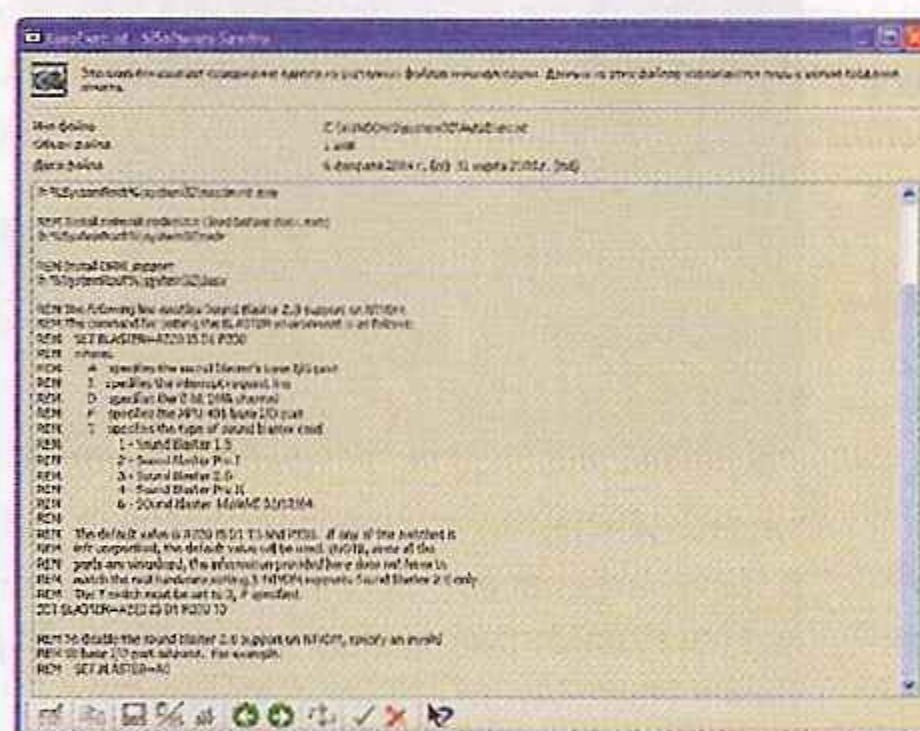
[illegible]

Это окно показывает содержимое одного из системных файлов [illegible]. Данные из этого файла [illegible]

Имя файла | C:\WINDOWS\system32\Autoexec.nt
Объем файла | 1 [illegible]
Дата файла | 4 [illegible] 2004 г. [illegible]

lh %SystemRoot%\system32\mscdexnt.exe

REM Install network redirector (load before dosx.exe)
lh %SystemRoot%\system32\redir

REM Install DPMI support
lh %SystemRoot%\system32\dosx

REM The following line enables Sound Blaster 2.0 support on NTVDM.
REM The command for setting the BLASTER environment is as follows:
REM SET BLASTER=A220 I5 D1 P330
REM where:
REM A specifies the sound blaster's base I/O port
REM I specifies the interrupt request line
REM D specifies the 8-bit DMA channel
REM P specifies the MPU-401 base I/O port
REM T specifies the type of sound blaster card
REM 1 - Sound Blaster 1.5
REM 2 - Sound Blaster Pro I
REM 3 - Sound Blaster 2.0
REM 4 - Sound Blaster Pro II
REM 6 - SOund Blaster 16/AWE 32/32/64
REM
REM The default value is A220 I5 D1 T3 and P330. If any of the switches is
REM left unspecified, the default value will be used. (NOTE, since all the
REM ports are virtualized, the information provided here does not have to
REM match the real hardware setting.) NTVDM supports Sound Blaster 2.0 only.
REM The T switch must be set to 3, if specified.
SET BLASTER=A220 I5 D1 P330 T3

REM To disable the sound blaster 2.0 support on NTVDM, specify an invalid
REM SB base I/O port address. For example:
REM SET BLASTER=A0